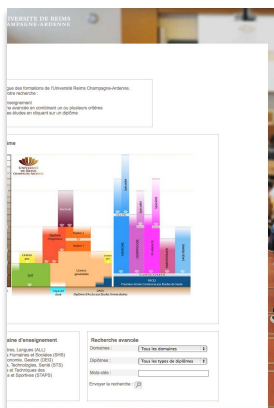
UNIVERSITE DE REIMS
CHAMPAGNE-ARDENNE

gue des formations de l'Université Reims Champagne-Ardenne.
otre recherche :

enseignement
e avancée en combinant un ou plusieurs critères
s études en cliquant sur un diplôme

ôme

Université de Reims Champagne-Ardenne

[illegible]

aine d'enseignement

tres, Langues (ALL)
s Humaines et Sociales (SHS)
conomie, Gestion (DEG)
, Technologies, Santé (STS)
s et Techniques des
et Sportives (STAPS)

Recherche avancée

Domaines : Tous les domaines

Diplômes : Tous les types de diplômes

Mots-clés :

Envoyer la recherche :